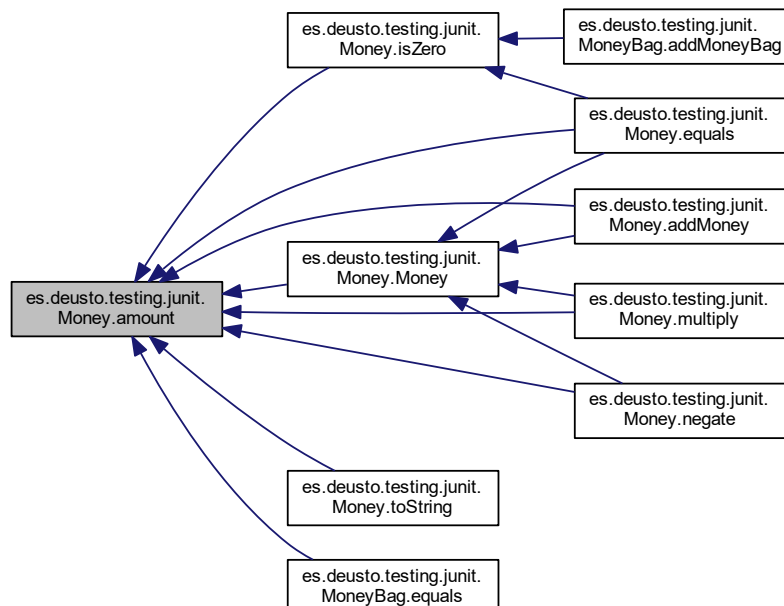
es.deusto.testing.junit.Money.amount

es.deusto.testing.junit.Money.isZero

es.deusto.testing.junit.MoneyBag.addMoneyBag

es.deusto.testing.junit.Money.equals

es.deusto.testing.junit.Money.addMoney

es.deusto.testing.junit.Money.Money

es.deusto.testing.junit.Money.multiply

es.deusto.testing.junit.Money.negate

es.deusto.testing.junit.Money.toString

es.deusto.testing.junit.MoneyBag.equals